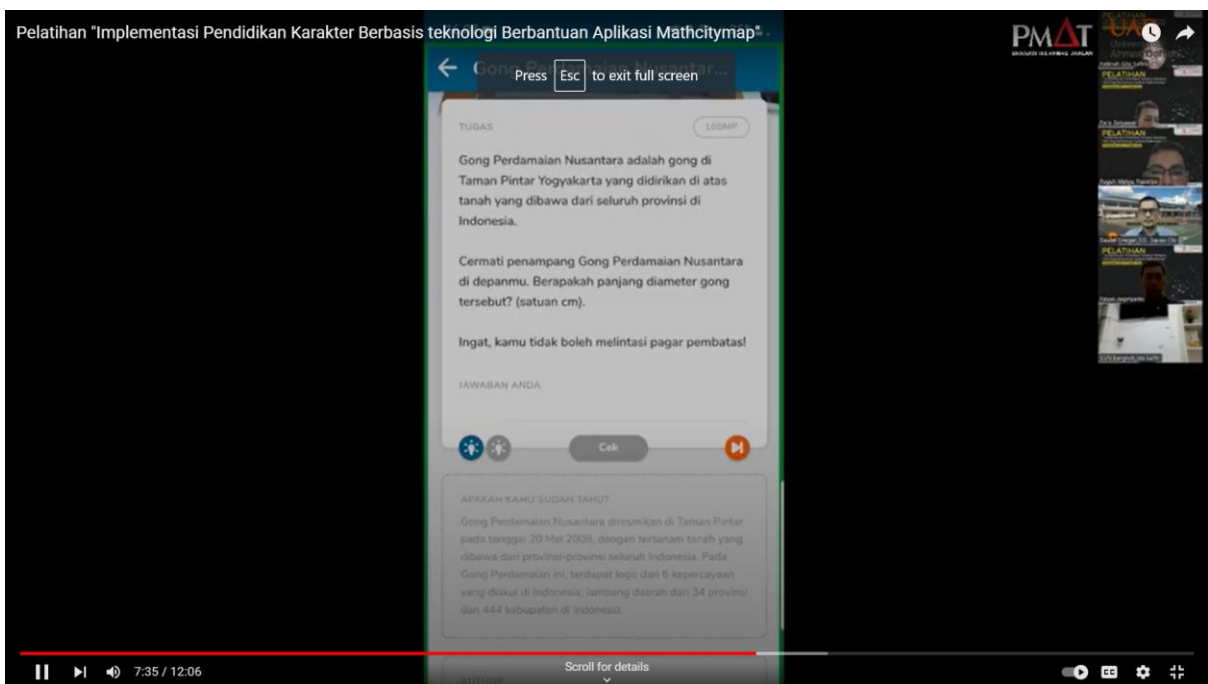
Pelatihan "Implementasi Pendidikan Karakter Berbasis teknologi Berbantuan Aplikasi Mathcitymap"

Press Esc to exit full screen

PMAT

PELATIHAN

PELATIHAN

PELATIHAN

PELATIHAN

TUGAS

100MP

Gong Perdamaian Nusantara adalah gong di Taman Pintar Yogyakarta yang didirikan di atas tanah yang dibawa dari seluruh provinsi di Indonesia.

Cermati penampang Gong Perdamaian Nusantara di depanmu. Berapakah panjang diameter gong tersebut? (satuan cm).

Ingat, kamu tidak boleh melintasi pagar pembatas!

JAWABAN ANDA

Cek

APAKAH KAMU SUDAH TAHU?

Gong Perdamaian Nusantara diresmikan di Taman Pintar pada tanggal 20 Mei 2008, dengan tertanam tanah yang dibawa dari provinsi-provinsi seluruh Indonesia. Pada Gong Perdamaian ini, terdapat logo dari 6 kepercayaan yang diakui di Indonesia, lambang daerah dari 34 provinsi dan 444 kabupaten di Indonesia.

7:35 / 12:06

Scroll for details